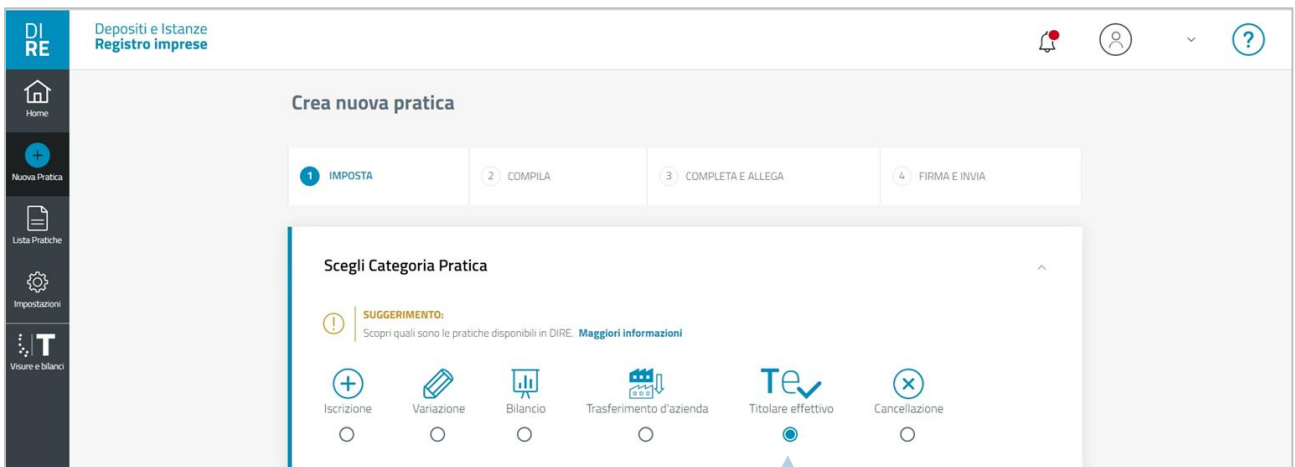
DI
RE

Depositi e Istanze
Registro imprese

?

Home

Nuova Pratica

Lista Pratiche

Impostazioni

Visure e bilanci

Crea nuova pratica

1 IMPOSTA

2 COMPILA

3 COMPLETA E ALLEGA

4 FIRMA E INVIA

Scegli Categoria Pratica

SUGGERIMENTO:
Scopri quali sono le pratiche disponibili in DIRE. Maggiori informazioni

Iscrizione

Variazione

Bilancio

Trasferimento d'azienda

Te

Titolare effettivo

Cancellazione